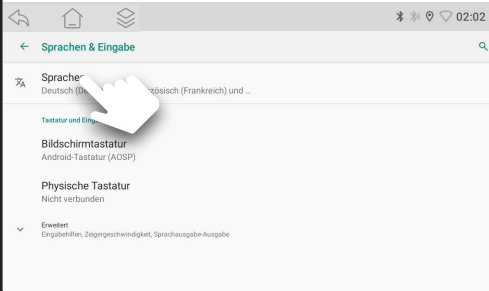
02:02

Sprachen & Eingabe

Sprache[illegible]
Deutsch (D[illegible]zösisch (Frankreich) und ...

Tastatur und Eing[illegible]

Bildschirmtastatur
Android-Tastatur (AOSP)

Physische Tastatur
Nicht verbunden

Erweitert
Eingabehilfen, Zeigergeschwindigkeit, Sprachausgabe-Ausgabe